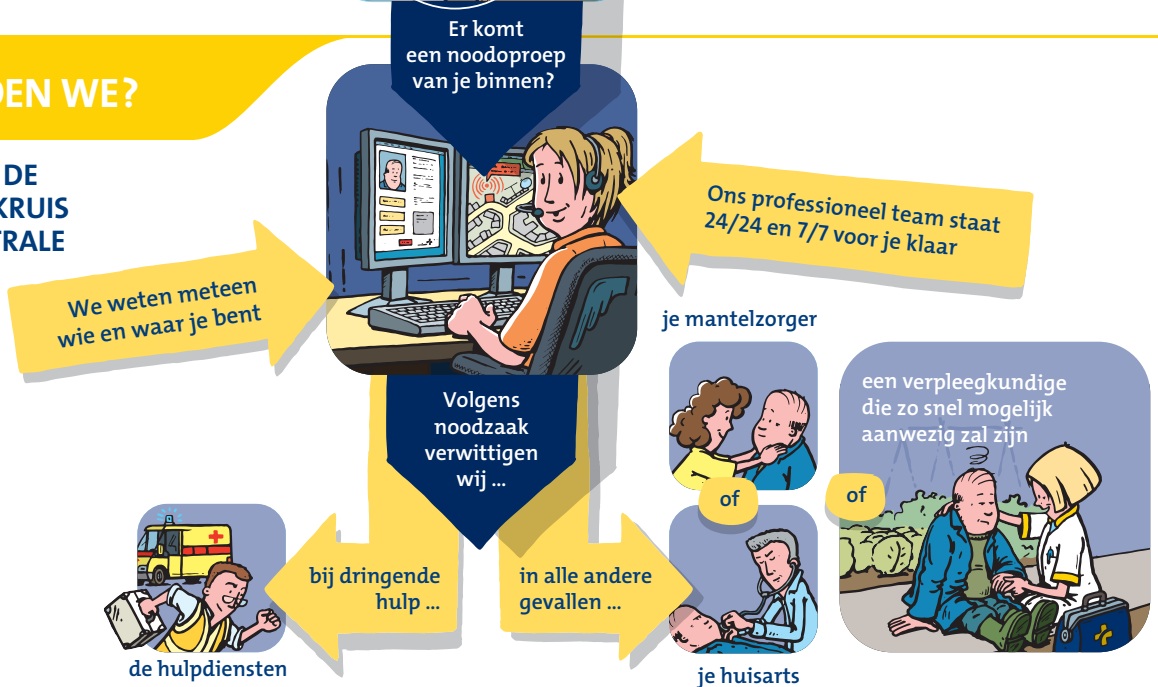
DEN WE?

DE
KRUIS
TRALE

Er komt een noodoproep van je binnen?

Ons professioneel team staat 24/24 en 7/7 voor je klaar

We weten meteen wie en waar je bent

Volgens noodzaak verwittigen wij ...

je mantelzorger

een verpleegkundige die zo snel mogelijk aanwezig zal zijn

of

of

bij dringende hulp ...

in alle andere gevallen ...

de hulpdiensten

je huisarts